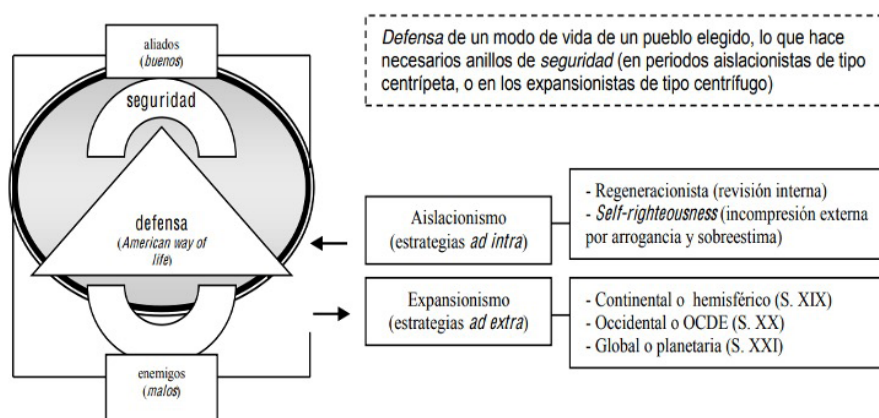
aliados
(buenos)

seguridad

defensa
(American way of life)

enemigos
(malos)

Defensa de un modo de vida de un pueblo elegido, lo que hace necesarios anillos de seguridad (en periodos aislacionistas de tipo centrípeta, o en los expansionistas de tipo centrífugo)

Aislacionismo
(estrategias ad intra)

- Regeneracionista (revisión interna)
- Self-righteousness (incompresión externa por arrogancia y sobreestima)

Expansionismo
(estrategias ad extra)

- Continental o hemisférico (S. XIX)
- Occidental o OCDE (S. XX)
- Global o planetaria (S. XXI)